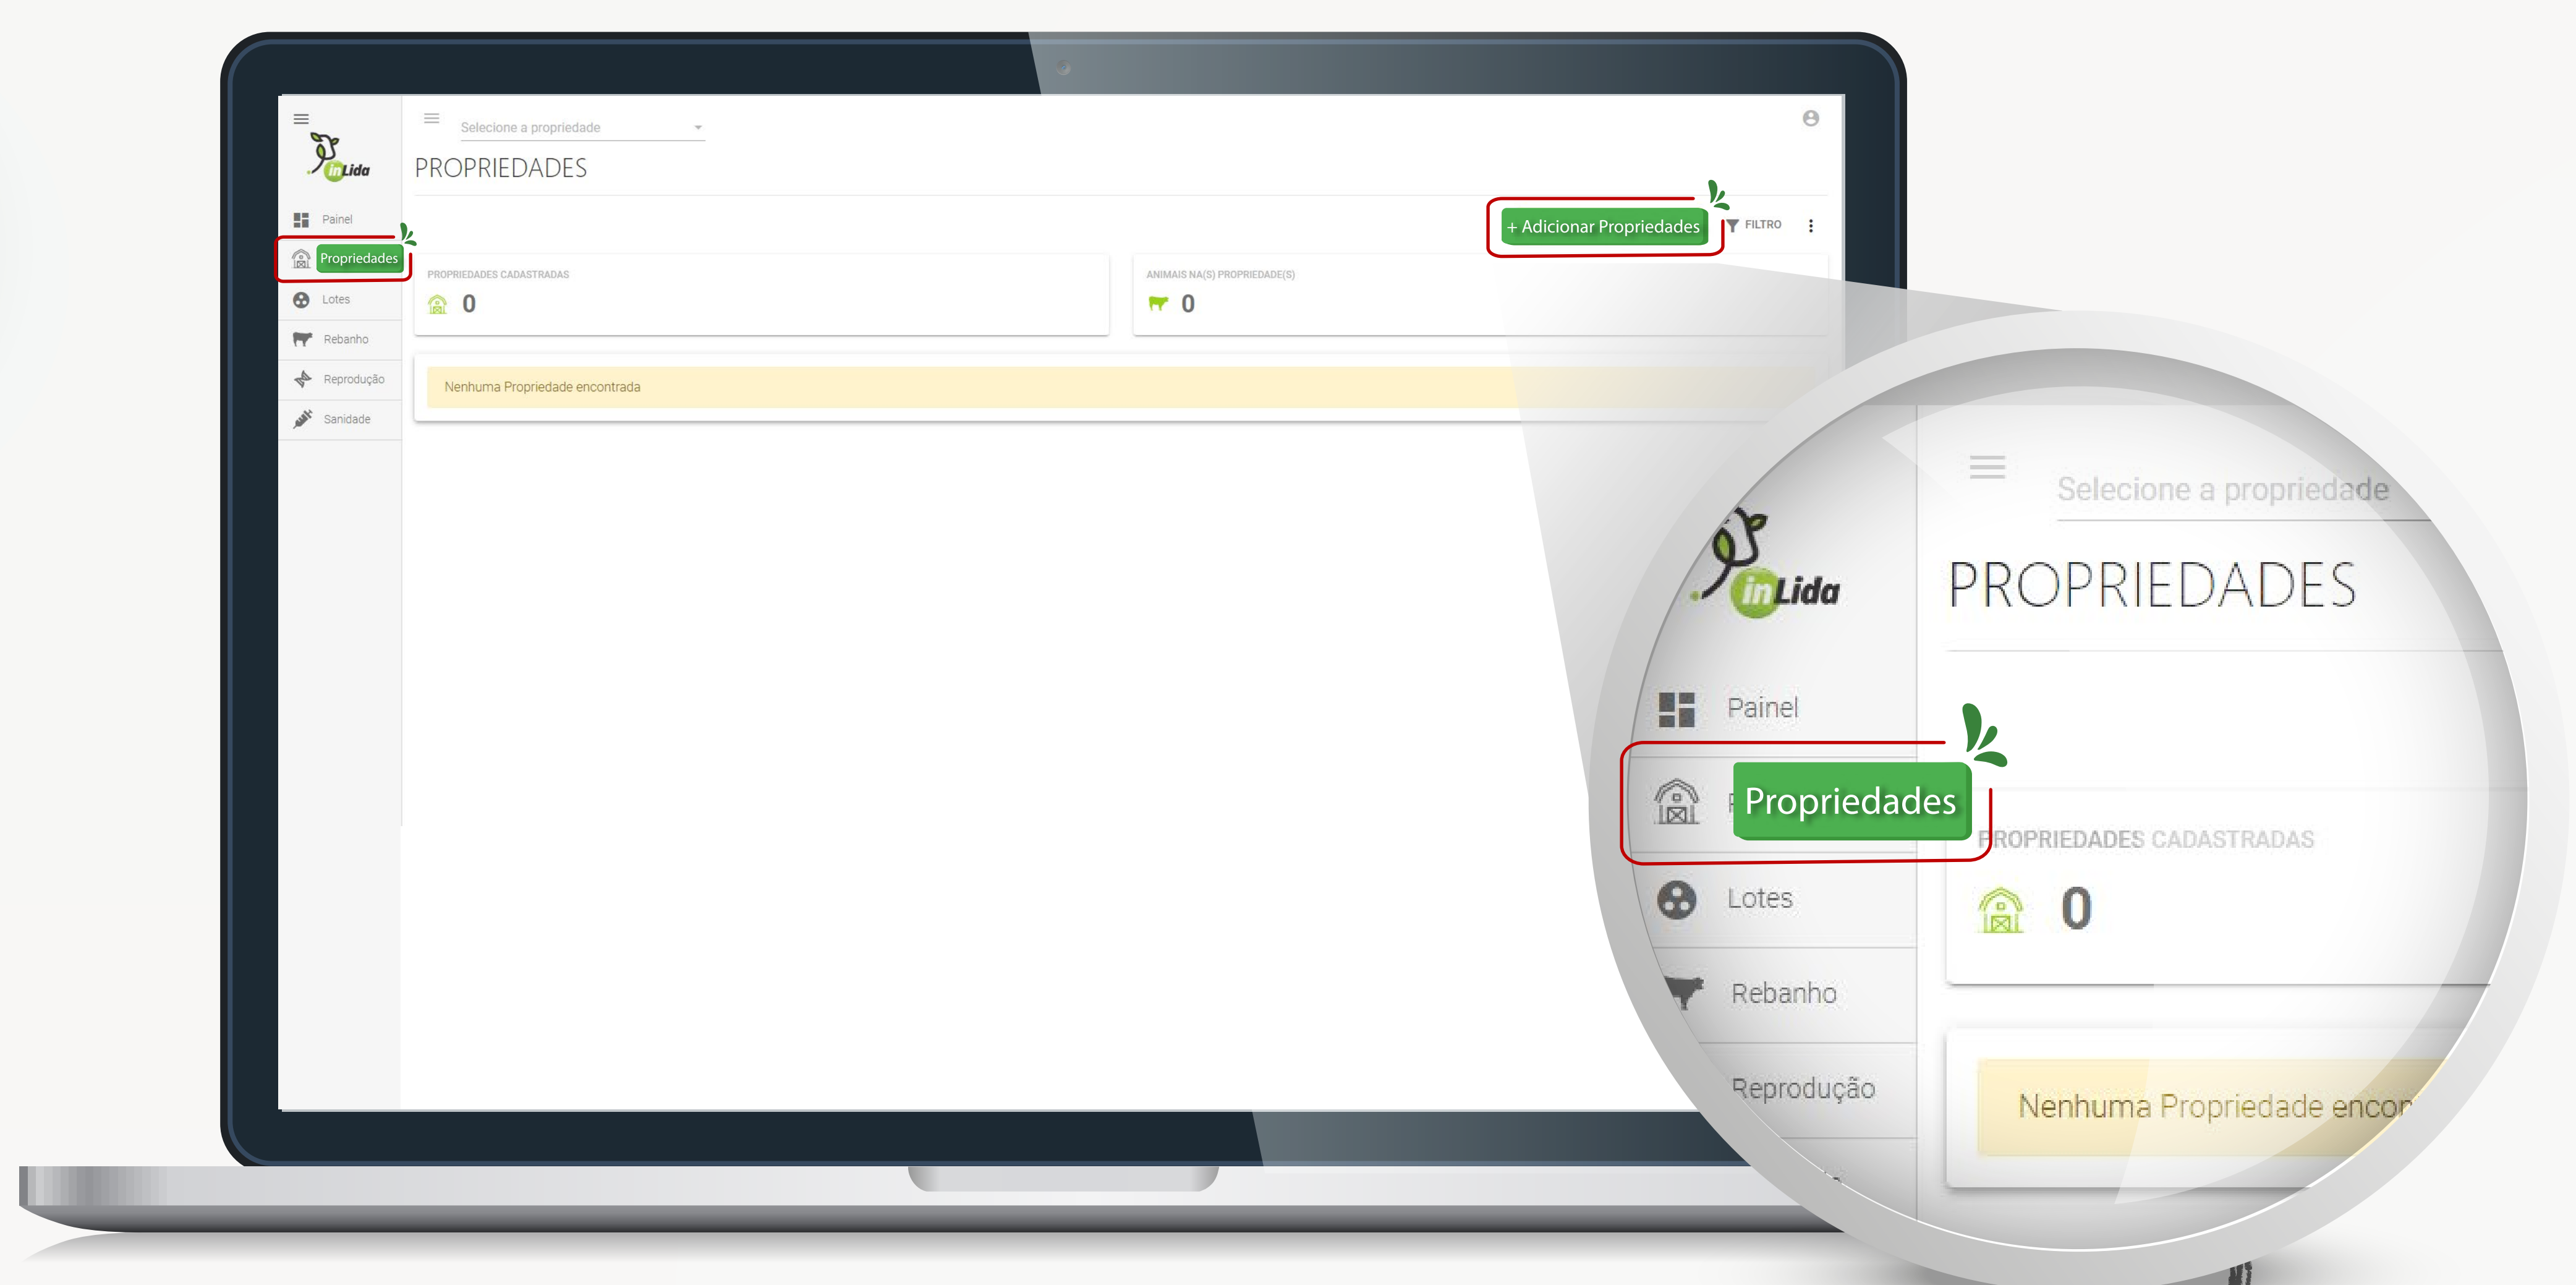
inLida

Painel
Propriedades
Lotes
Rebanho
Reprodução
Sanidade

Selecione a propriedade

PROPRIEDADES

+ Adicionar Propriedades
FILTRO

PROPRIEDADES CADASTRADAS
0

ANIMAIS NA(S) PROPRIEDADE(S)
0

Nenhuma Propriedade encontrada

Selecione a propriedade
inLida
PROPRIEDADES
Painel
Propriedades
PROPRIEDADES CADASTRADAS
0
Lotes
Rebanho
Reprodução
Nenhuma Propriedade encon